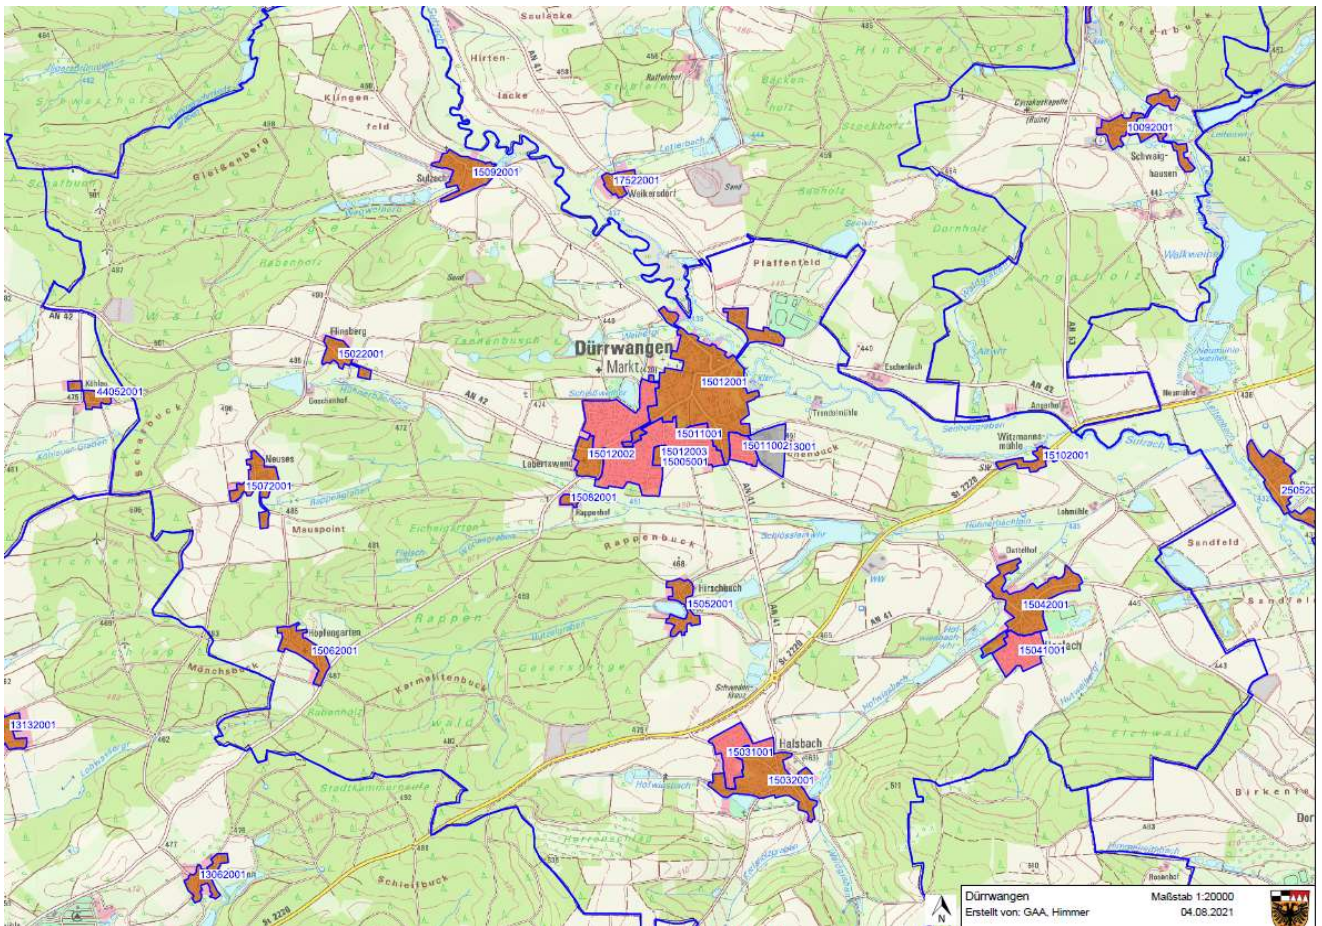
Soulecke
Hirten-
lacke
Klingen-
feld
Gleißenberg
Sulzach
15092001
17522001
Walkersdorf
10092001
Schwaig-
hausen
Pfaffenfeld
Flinsberg
15022001
Dürrwangen
Markt
15012001
44052001
Kühlau
Neuses
15072001
15012002
15011001
15012003
15005001
15011002
13001
Labertswend
15082001
Rappenhof
Meuspoint
Rappenbuck
Witzmanns-
mühle
15102001
25052
Sandfeld
Dottelhof
15042001
15041001
Hirschbach
15052001
Hopfengarten
15062001
Mönchsbuck
Karmeltenbuck
Wald
13132001
15031001
15032001
Halsbach
Birkenle
Eichwald
13062001
Schleifbuck
AN 42
AN 41
St 2220
Dürrwangen
Erstellt von: GAA, Himmer
Maßstab 1:20000
04.08.2021
N